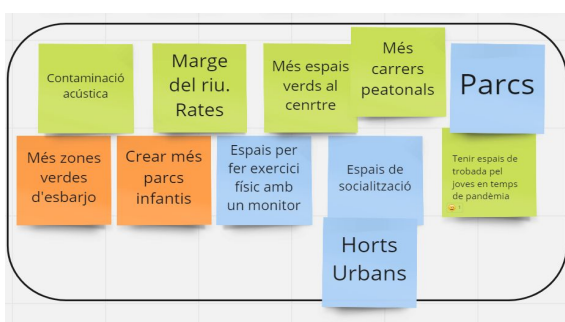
Contaminació acústica

Marge del riu. Rates

Més espais verds al cenrtre

Més carrers peatonals

Parcs

Més zones verdes d'esbarjo

Crear més parcs infantis

Espais per fer exercici físic amb un monitor

Espais de socialització

Tenir espais de trobada pel joves en temps de pandèmia

Horts Urbans